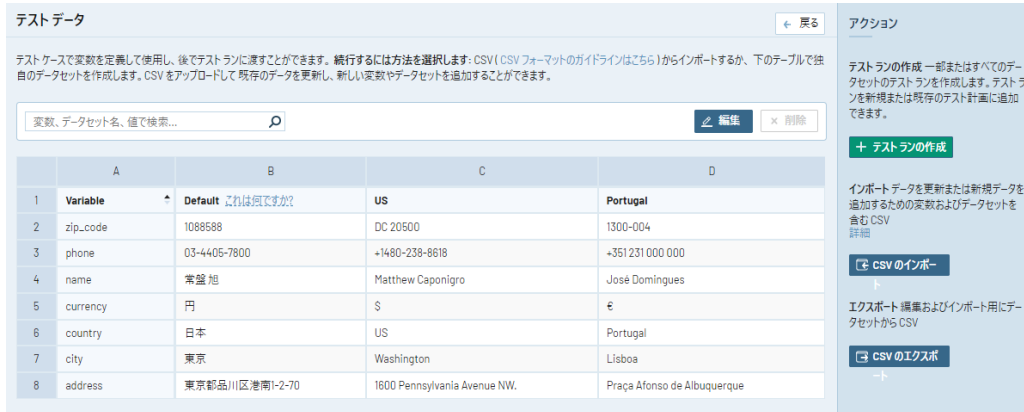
テスト データ

← 戻る

テスト ケースで変数を定義して使用し、後でテストランに渡すことができます。続行するには方法を選択します: CSV ( CSV フォーマットのガイドラインはこちら ) からインポートするか、下のテーブルで独自のデータセットを作成します。CSV をアップロードして 既存のデータを更新し、新しい変数やデータセットを追加することができます。

変数、データセット名、値で検索...

編集

× 削除

| | A | B | C | D |
|---|---|---|---|---|
| 1 | Variable | Default これは何ですか? | US | Portugal |
| 2 | zip_code | 1088588 | DC 20500 | 1300-004 |
| 3 | phone | 03-4405-7800 | +1480-238-8618 | +351 231 000 000 |
| 4 | name | 常盤 旭 | Matthew Caponigro | José Domingues |
| 5 | currency | 円 | $ | € |
| 6 | country | 日本 | US | Portugal |
| 7 | city | 東京 | Washington | Lisboa |
| 8 | address | 東京都品川区港南1-2-70 | 1600 Pennsylvania Avenue NW. | Praça Afonso de Albuquerque |

アクション

テストランの作成 一部またはすべてのデータセットのテストランを作成します。テストランを新規または既存のテスト計画に追加できます。

+ テストランの作成

インポート データを更新または新規データを追加するための変数およびデータセットを含む CSV
詳細

CSV のインポート

エクスポート 編集およびインポート用にデータセットから CSV

CSV のエクスポート